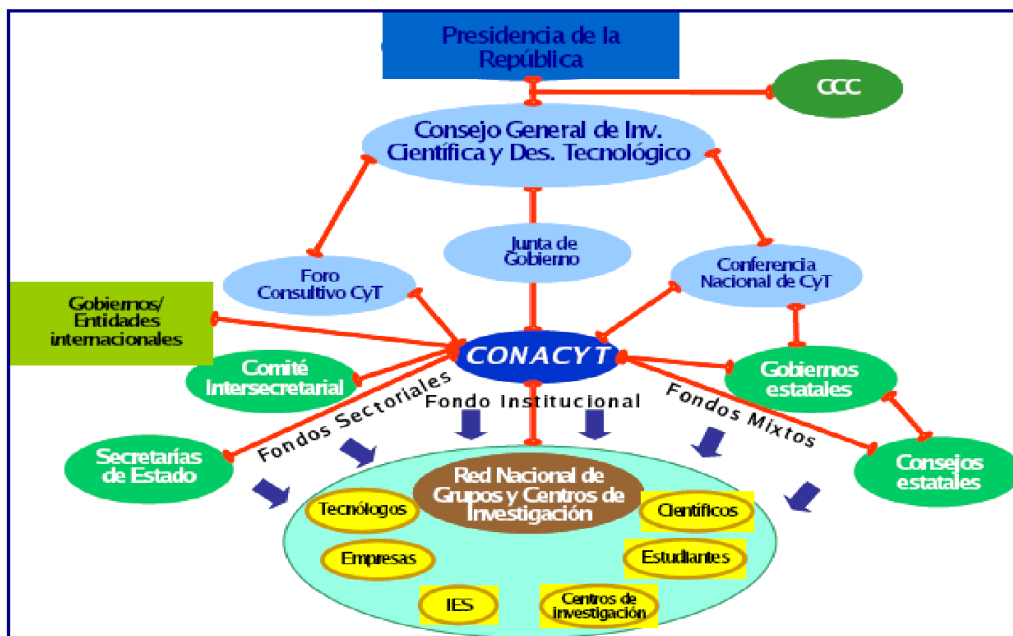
Presidencia de la República

CCC

Consejo General de Inv. Científica y Des. Tecnológico

Junta de Gobierno

Foro Consultivo CyT

Conferencia Nacional de CyT

Gobiernos/ Entidades internacionales

CONACYT

Comité Intersecretarial

Gobiernos estatales

Fondos Sectoriales

Fondo Institucional

Fondos Mixtos

Secretarías de Estado

Consejos estatales

Red Nacional de Grupos y Centros de Investigación

Tecnólogos

Científicos

Empresas

Estudiantes

IES

Centros de investigación